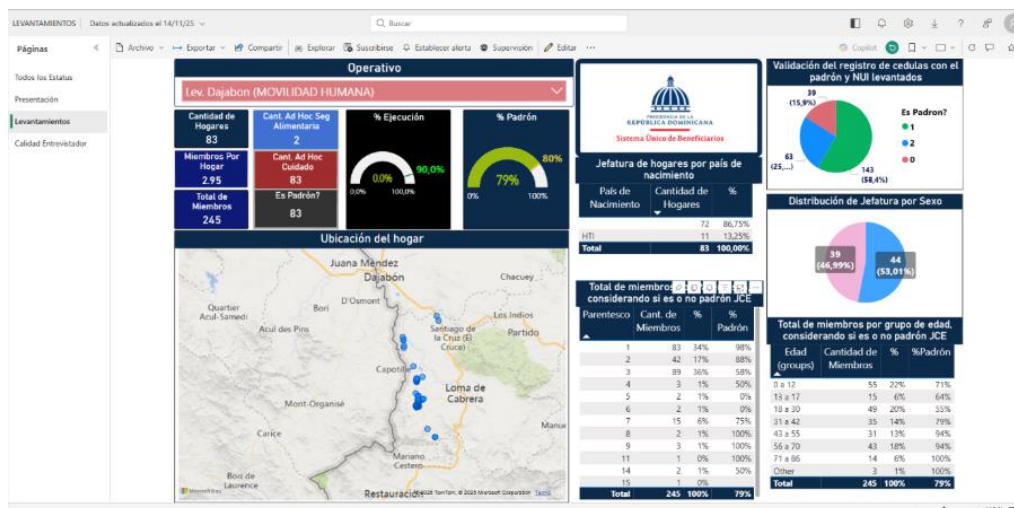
LEVANTAMIENTOS | Datos actualizados el 14/11/25

Buscar

Páginas

Todos los Estatus
Presentación
Levantamientos
Calidad Entrevistador

Archivo | Exportar | Compartir | Explorar | Suscribirse | Establecer alerta | Supervisión | Editar | ···

Copilot

Operativo

Lev. Dajabon (MOVILIDAD HUMANA)

Cantidad de Hogares
83

Cant. Ad Hoc Seg Alimentaria
2

% Ejecución
0.0%
90,0%
0,0%
100,0%

% Padrón
79%
80%
0%
100%

Miembros Por Hogar
2.95

Cant. Ad Hoc Cuidado
83

Total de Miembros
245

Es Padrón?
83

Ubicación del hogar

Juana Mendez
Dajabon
Chacuey
D'Osmont
Quartier Acul-Samedi
Bori
Acul des Pins
Santiago de la Cruz (El Cruce)
Los Indios
Partido
Capotillo
Loma de Cabrera
Mont-Organisé
Carice
Manue
Mariano Cestero
Bois de Laurence
Restauración
Microsoft Bing
© 2025 TomTom, © 2025 Microsoft Corporation Terms

PRESIDENCIA DE LA REPÚBLICA DOMINICANA
Sistema Único de Beneficiarios

Jefatura de hogares por país de nacimiento

| País de Nacimiento | Cantidad de Hogares | % |
|---|---|---|
| | 72 | 86,75% |
| HTI | 11 | 13,25% |
| Total | 83 | 100,00% |

Total de miembros considerando si es o no padrón JCE

| Parentesco | Cant. de Miembros | % | % Padrón |
|---|---|---|---|
| 1 | 83 | 34% | 98% |
| 2 | 42 | 17% | 88% |
| 3 | 89 | 36% | 58% |
| 4 | 3 | 1% | 50% |
| 5 | 2 | 1% | 0% |
| 6 | 2 | 1% | 0% |
| 7 | 15 | 6% | 75% |
| 8 | 2 | 1% | 100% |
| 9 | 3 | 1% | 100% |
| 11 | 1 | 0% | 100% |
| 14 | 2 | 1% | 50% |
| 15 | 1 | 0% | |
| Total | 245 | 100% | 79% |

Validación del registro de cedulas con el padrón y NUI levantados

39 (15,9%)
63 (25,...)
143 (58,4%)
Es Padron?
1
2
0

Distribución de Jefatura por Sexo

39 (46,99%)
44 (53,01%)

Total de miembros por grupo de edad, considerando si es o no padrón JCE

| Edad (groups) | Cantidad de Miembros | % | %Padrón |
|---|---|---|---|
| 0 a 12 | 55 | 22% | 71% |
| 13 a 17 | 15 | 6% | 64% |
| 18 a 30 | 49 | 20% | 55% |
| 31 a 42 | 35 | 14% | 79% |
| 43 a 55 | 31 | 13% | 94% |
| 56 a 70 | 43 | 18% | 94% |
| 71 a 86 | 14 | 6% | 100% |
| Other | 3 | 1% | 100% |
| Total | 245 | 100% | 79% |